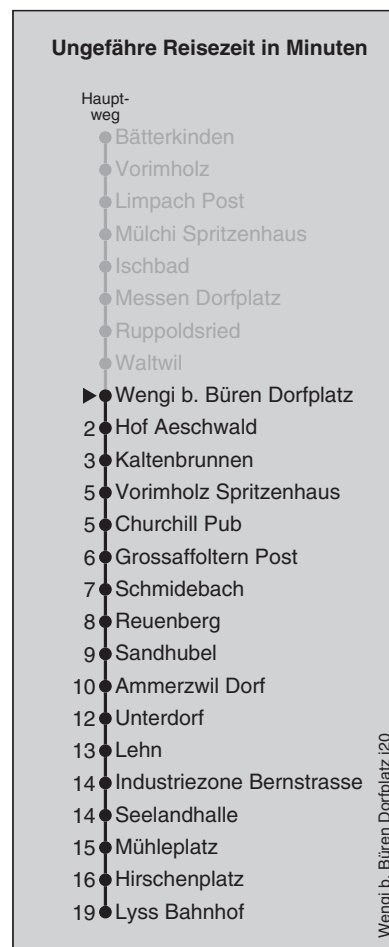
Ungefähre Reisezeit in Minuten

Hauptweg

Bätterkinden
Vorimholz
Limpach Post
Mülchi Spritzenhaus
Ischbad
Messen Dorfplatz
Ruppoldsried
Waltwil
Wengi b. Büren Dorfplatz
2 Hof Aeschwald
3 Kaltenbrunnen
5 Vorimholz Spritzenhaus
5 Churchill Pub
6 Grossaffoltern Post
7 Schmidebach
8 Reuenberg
9 Sandhubel
10 Ammerzwil Dorf
12 Unterdorf
13 Lehn
14 Industriezone Bernstrasse
14 Seelandhalle
15 Mühleplatz
16 Hirschenplatz
19 Lyss Bahnhof

Wengi b. Büren Dorfplatz i20